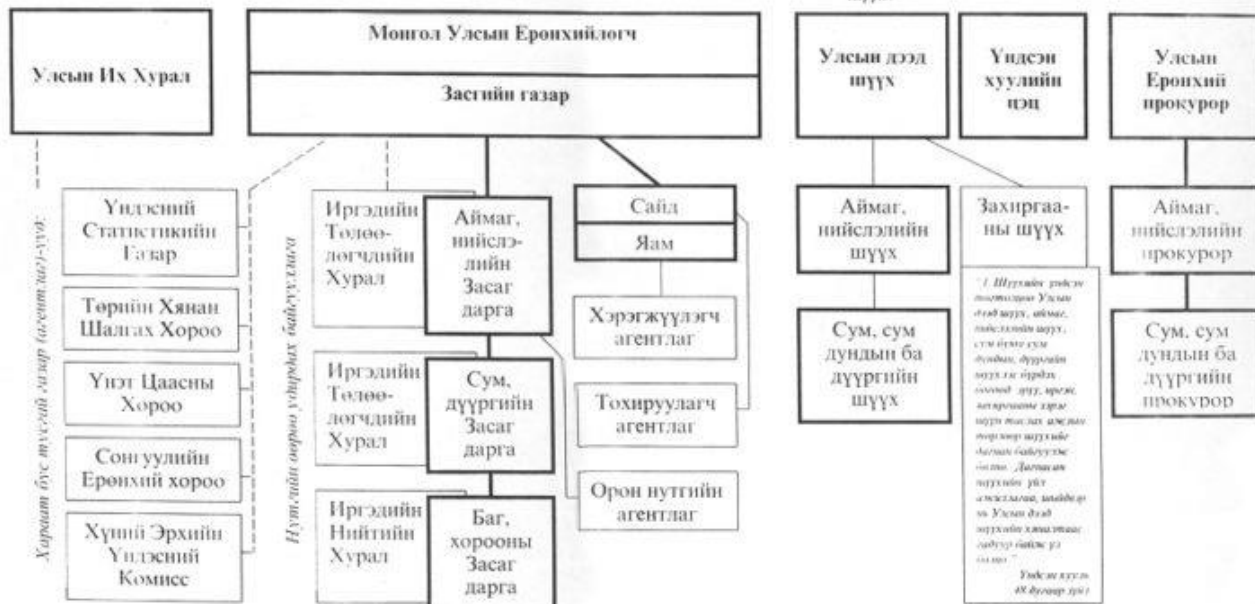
Улсын Их Хурал

Монгол Улсын Ерөнхийлөгч

Засгийн газар

Улсын дээд шүүх

Үндсэн хуулийн цэц

Улсын Ерөнхий прокурор

Харьяат бие түсгай газар (агентлаг)-ууд:

Үндэсний Статистикийн Газар

Төрийн Хянан Шалгах Хороо

Үнэт Цаасны Хороо

Сонгуулийн Ерөнхий хороо

Хүний Эрхийн Үндэсний Комисс

Нутгийн өөрөө удирдах байгууллага

Иргэдийн Төлөөлөгчдийн Хурал

Аймаг, нийслэлийн Засаг дарга

Иргэдийн Төлөөлөгчдийн Хурал

Сум, дүүргийн Засаг дарга

Иргэдийн Нийтийн Хурал

Баг, хорооны Засаг дарга

Сайд

Яам

Хэрэгжүүлэгч агентлаг

Тохируулагч агентлаг

Орон нутгийн агентлаг

Аймаг, нийслэлийн шүүх

Захиргааны шүүх

Сум, сум дундын ба дүүргийн шүүх

"1. Шүүхийн үндсэн тогтолцоо Улсын дээд шүүх, аймаг, нийслэлийн шүүх, сум буюу сум дундын, дүүргийн шүүхээс бүрдэх бөгөөд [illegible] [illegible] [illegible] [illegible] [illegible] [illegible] шүүхийг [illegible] байгуулж болно. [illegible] шүүхийн үйл ажиллагаа, шийдвэр нь Улсын дээд шүүхийн хяналтаас гадуур байж үл болно."

Үндсэн хууль 48 дугаар зүйл

Аймаг, нийслэлийн прокурор

Сум, сум дундын ба дүүргийн прокурор